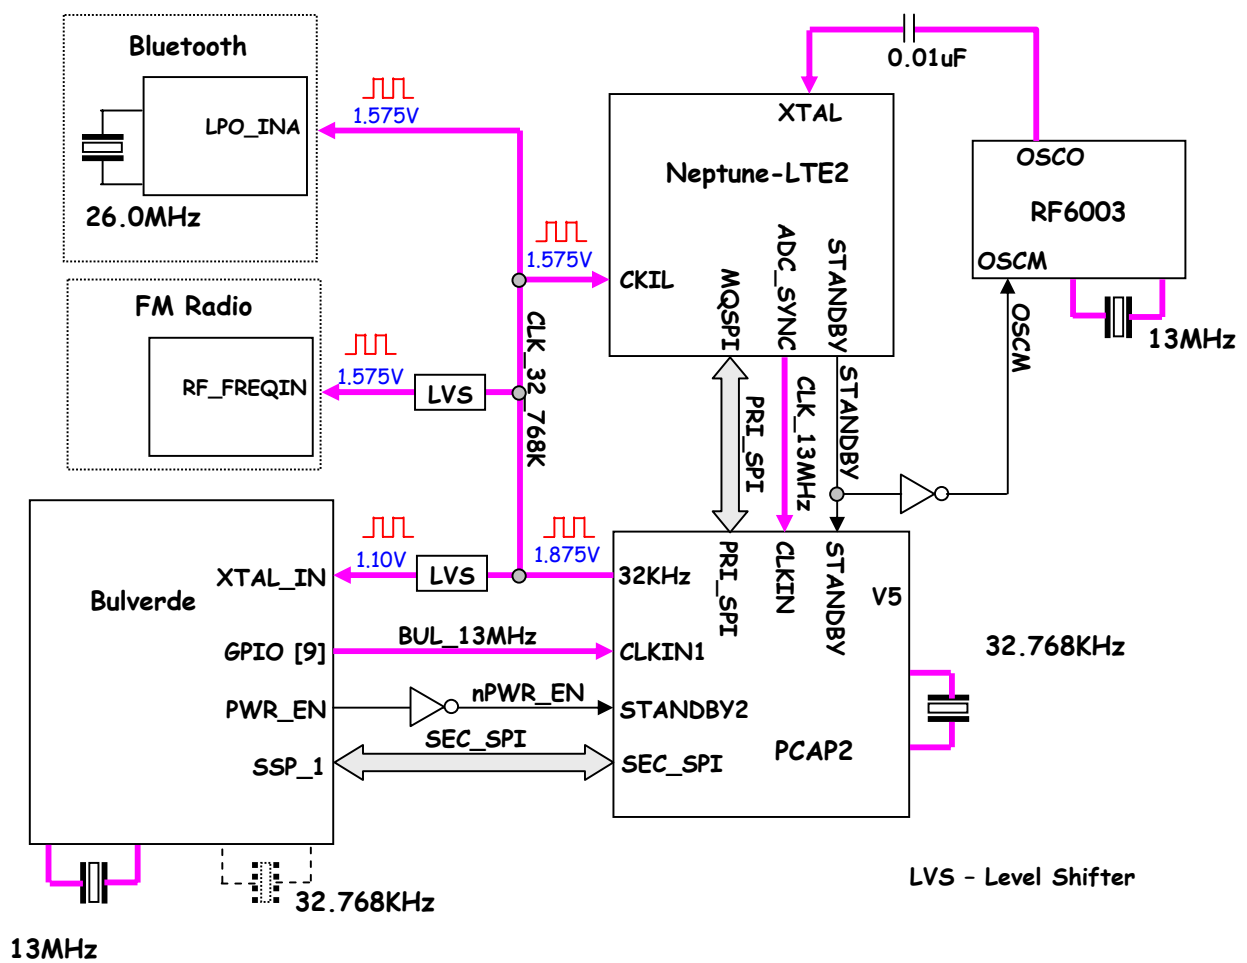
0.01uF

Bluetooth

LPO_INA

26.0MHz

1.575V

XTAL

Neptune-LTE2

OSCO

RF6003

OSCM

13MHz

1.575V

CKIL

MQSPI

ADC_SYNC

STANDBY

FM Radio

RF_FREQIN

1.575V

LVS

CLK_32_768K

PRI_SPI

CLK_13MHz

STANDBY

OSCM

Bulverde

1.10V

1.875V

XTAL_IN

LVS

32KHz

PRI_SPI

CLKIN

STANDBY

V5

GPIO [9]

BUL_13MHz

CLKIN1

32.768KHz

PWR_EN

nPWR_EN

STANDBY2

SSP_1

SEC_SPI

SEC_SPI

PCAP2

32.768KHz

LVS – Level Shifter

13MHz